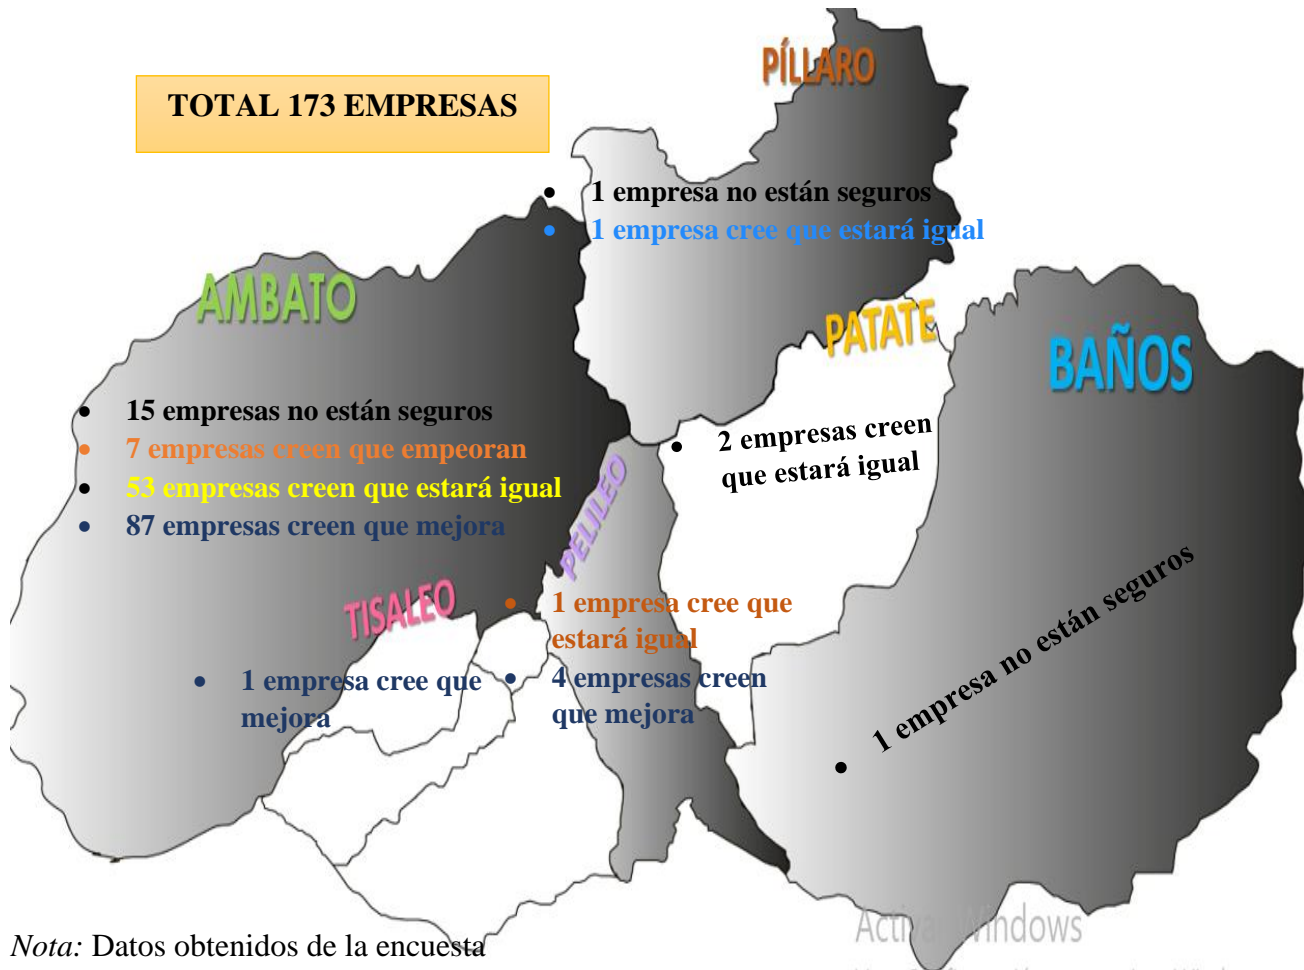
TOTAL 173 EMPRESAS

PÍLLARO

- 1 empresa no están seguros
- 1 empresa cree que estará igual

AMBATO

- 15 empresas no están seguros
- 7 empresas creen que empeoran
- 53 empresas creen que estará igual
- 87 empresas creen que mejora

PATATE

- 2 empresas creen que estará igual

BAÑOS

PELILEO

- 1 empresa cree que estará igual
- 4 empresas creen que mejora

TISALEO

- 1 empresa cree que mejora

- 1 empresa no están seguros

Activar Windows

*Nota:* Datos obtenidos de la encuesta